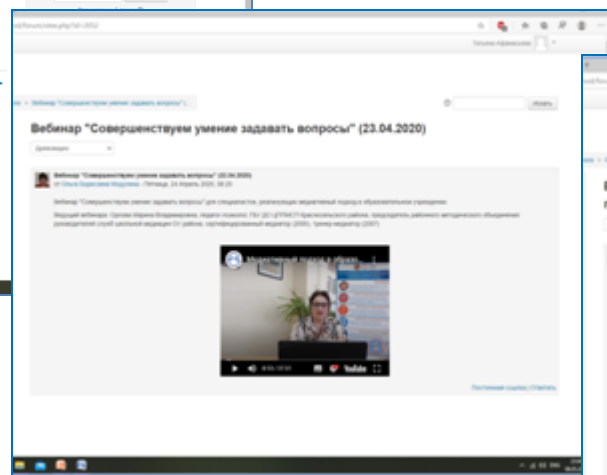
d/forum/view.php?d=2052

Татьяна Афанасьева

Вебинар "Совершенствуем умение задавать вопросы" (...

Искать

Вебинар "Совершенствуем умение задавать вопросы" (23.04.2020)

Дискуссия

Вебинар "Совершенствуем умение задавать вопросы" (23.04.2020)

от Ольга Борисовна Модулина - Пятница, 24 апреля 2020, 08:20

Вебинар "Совершенствуем умение задавать вопросы" для специалистов, реализующих медиативный подход в образовательном учреждении.

Ведущий вебинара: Орлова Марина Владимировна, педагог-психолог ГБУ ДО ЦППМСП Красносельского района, председатель районного методического объединения руководителей служб школьной медиации ОУ района, сертифицированный медиатор (2008), тренер-медиатор (2007).

Медиативный подход в образ...

0:00 / 47:51

YouTube

Постоянная ссылка | Ответить